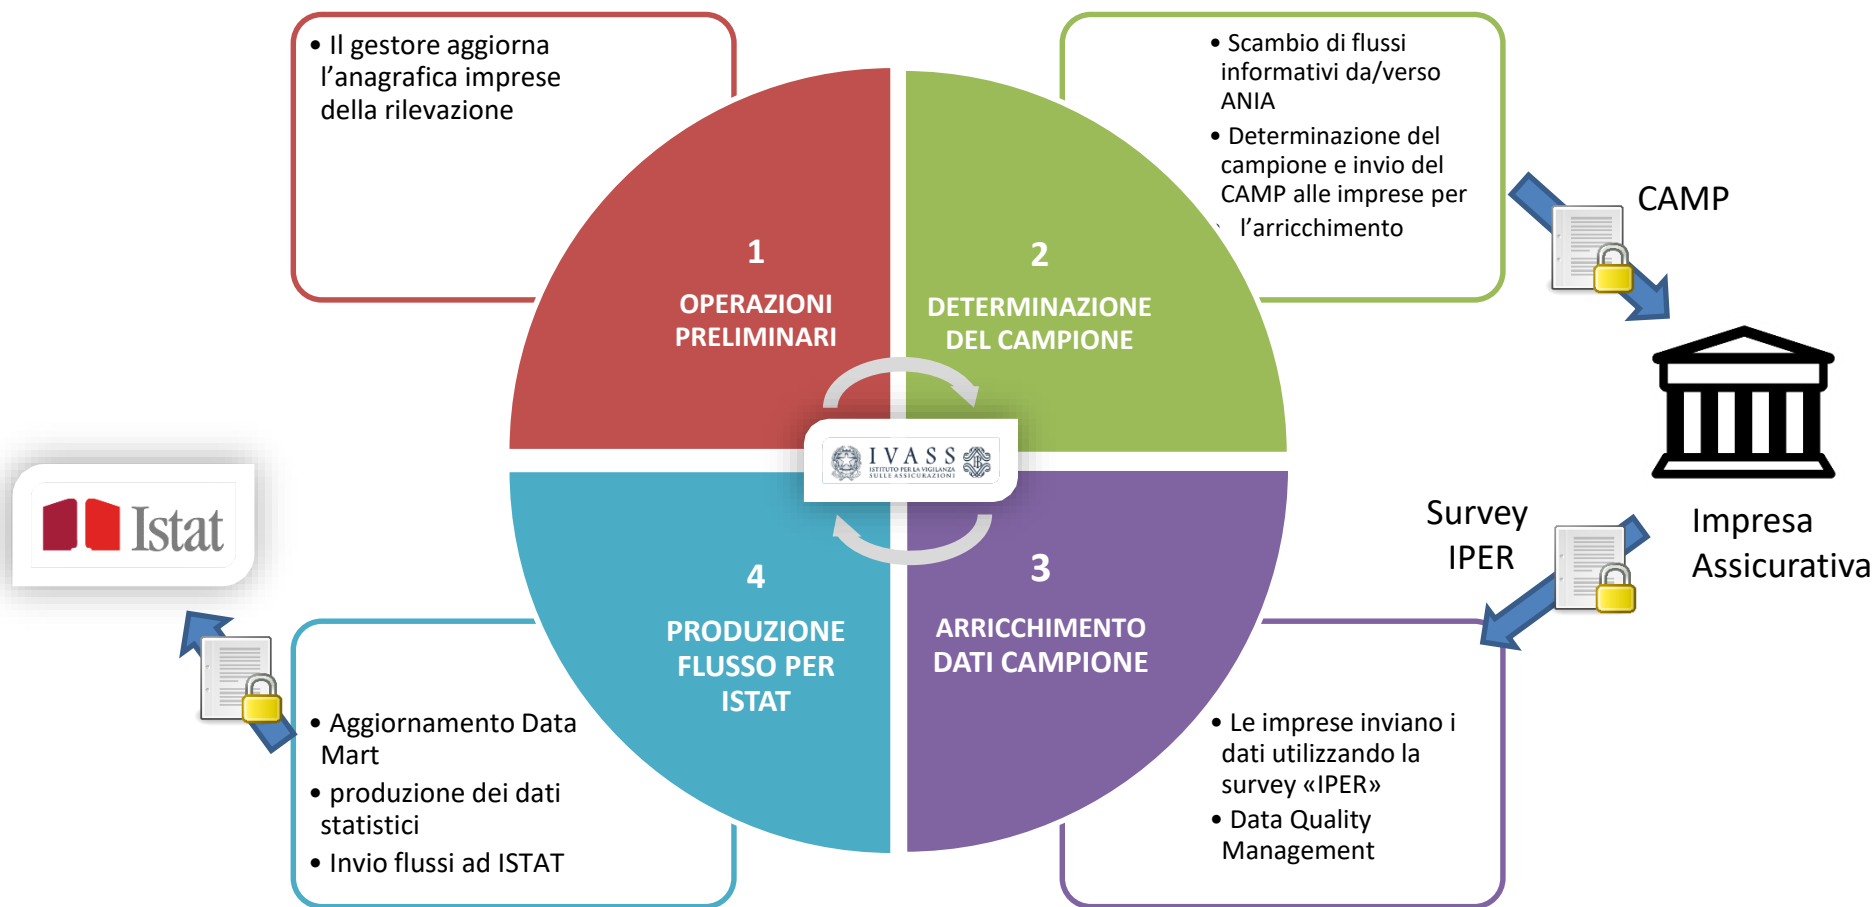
• Il gestore aggiorna l'anagrafica imprese della rilevazione

• Scambio di flussi informativi da/verso ANIA
• Determinazione del campione e invio del CAMP alle imprese per l'arricchimento

CAMP

1
OPERAZIONI PRELIMINARI

2
DETERMINAZIONE DEL CAMPIONE

IVASS
ISTITUTO PER LA VIGILANZA SULLE ASSICURAZIONI

Istat

4
PRODUZIONE FLUSSO PER ISTAT

3
ARRICCHIMENTO DATI CAMPIONE

Survey IPER

Impresa Assicurativa

• Aggiornamento Data Mart
• produzione dei dati statistici
• Invio flussi ad ISTAT

• Le imprese inviano i dati utilizzando la survey «IPER»
• Data Quality Management